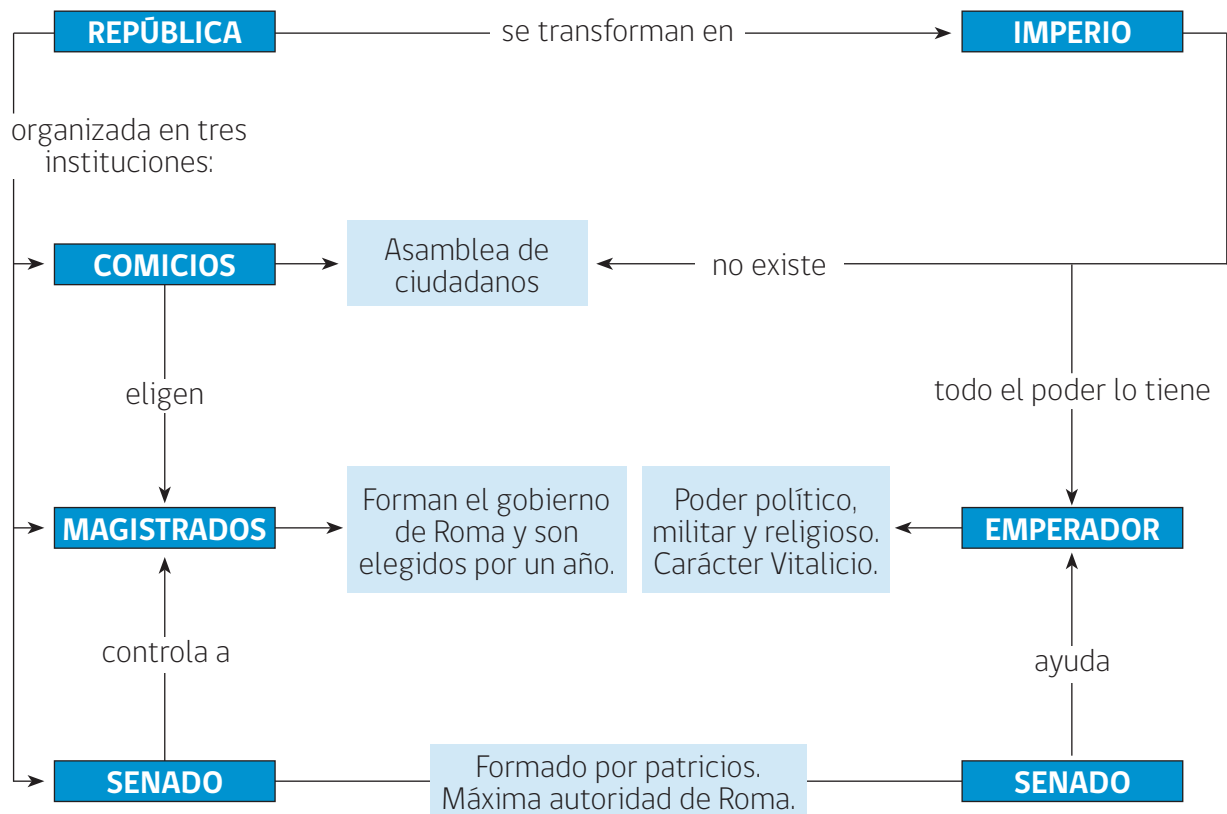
REPÚBLICA

se transforman en

IMPERIO

organizada en tres instituciones:

COMICIOS

Asamblea de ciudadanos

no existe

eligen

todo el poder lo tiene

MAGISTRADOS

Forman el gobierno de Roma y son elegidos por un año.

Poder político, militar y religioso. Carácter Vitalicio.

EMPERADOR

controla a

ayuda

SENADO

Formado por patricios. Máxima autoridad de Roma.

SENADO